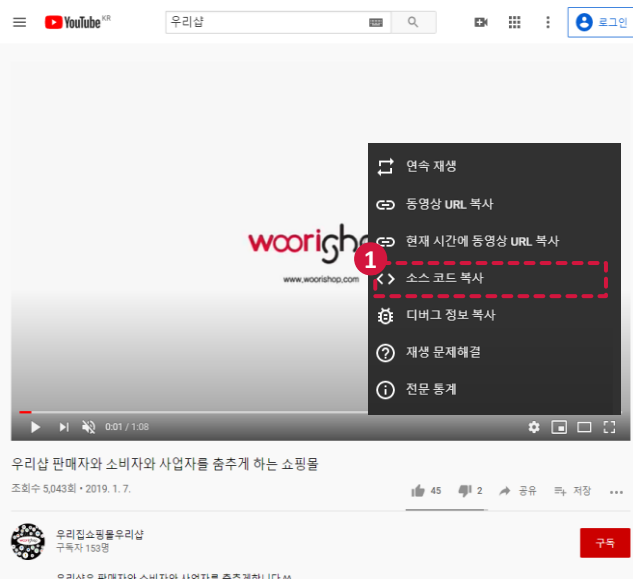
YouTube KR
우리샵
로그인

연속 재생
동영상 URL 복사
현재 시간에 동영상 URL 복사
1
소스 코드 복사
디버그 정보 복사
재생 문제해결
전문 통계

woorisho
www.woorishop.com

0:01 / 1:08

우리샵 판매자와 소비자와 사업자를 춤추게 하는 쇼핑몰
조회수 5,043회 • 2019. 1. 7.
45 2 공유 저장

우리집쇼핑몰우리샵
구독자 153명
구독

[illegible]